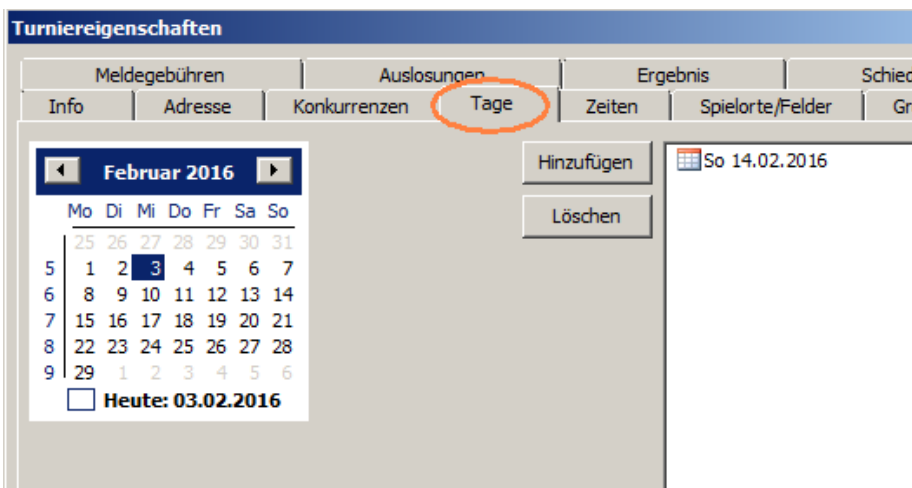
Turniereigenschaften

Meldegebühren | Auslosungen | Ergebnis | Schied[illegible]
Info | Adresse | Konkurrenzen | Tage | Zeiten | Spielorte/Felder | Gr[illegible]

Februar 2016

| | Mo | Di | Mi | Do | Fr | Sa | So |
|---|---|---|---|---|---|---|---|
| | 25 | 26 | 27 | 28 | 29 | 30 | 31 |
| 5 | 1 | 2 | 3 | 4 | 5 | 6 | 7 |
| 6 | 8 | 9 | 10 | 11 | 12 | 13 | 14 |
| 7 | 15 | 16 | 17 | 18 | 19 | 20 | 21 |
| 8 | 22 | 23 | 24 | 25 | 26 | 27 | 28 |
| 9 | 29 | 1 | 2 | 3 | 4 | 5 | 6 |

Heute: 03.02.2016

Hinzufügen

Löschen

So 14.02.2016